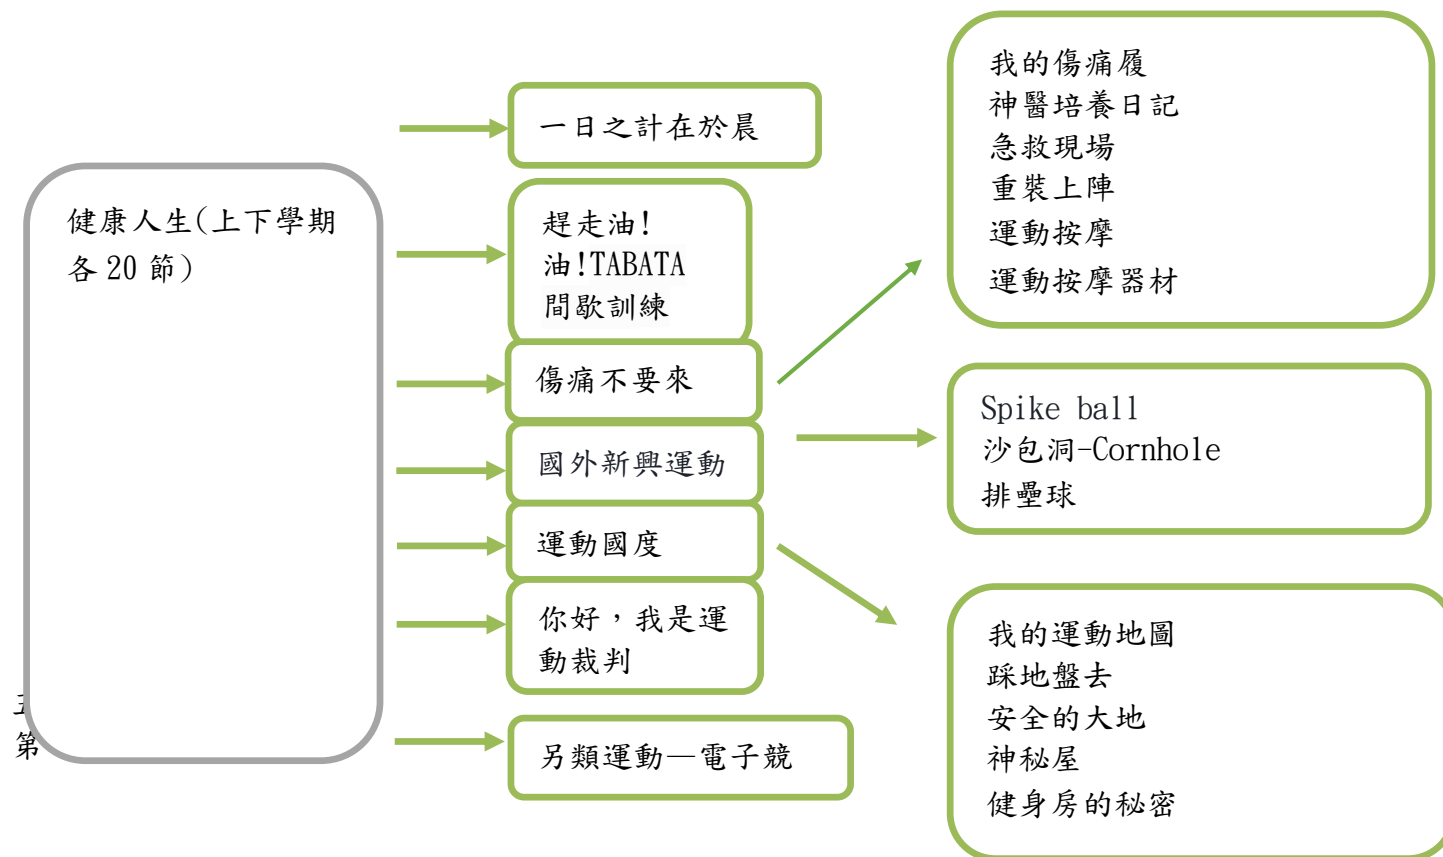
健康人生(上下學期各 20 節)

一日之計在於晨

趕走油!
油!TABATA
間歇訓練

傷痛不要來

國外新興運動

運動國度

你好，我是運動裁判

另類運動—電子競

我的傷痛履
神醫培養日記
急救現場
重裝上陣
運動按摩
運動按摩器材

Spike ball
沙包洞-Cornhole
排壘球

我的運動地圖
踩地盤去
安全的大地
神秘屋
健身房的秘密

五
第